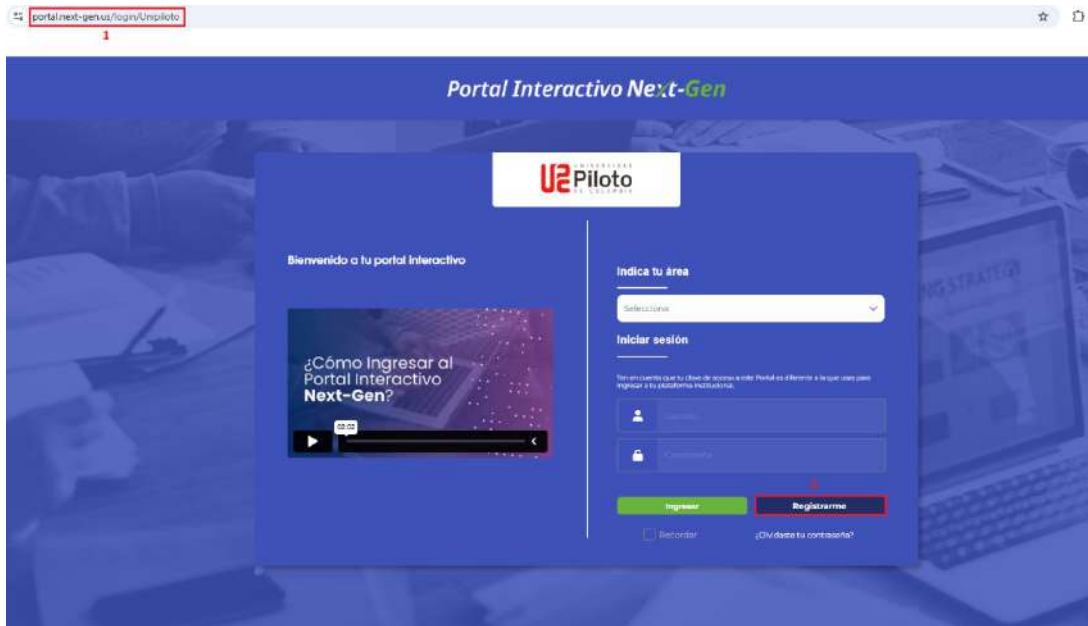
portal.next-gen.us/login/Unipiloto
1

Portal Interactivo Next-Gen

UNIVERSIDAD Piloto DE COLOMBIA

Bienvenido a tu portal interactivo

¿Cómo Ingresar al Portal Interactivo Next-Gen?

03:02

Indica tu área

Selecciona

Iniciar sesión

Ten en cuenta que tu clave de acceso a este Portal es diferente a la que usas para ingresar a tu plataforma institucional.

Usuario

Contraseña

2

Ingresar

Registrarme

Recordar

¿Olvidaste tu contraseña?